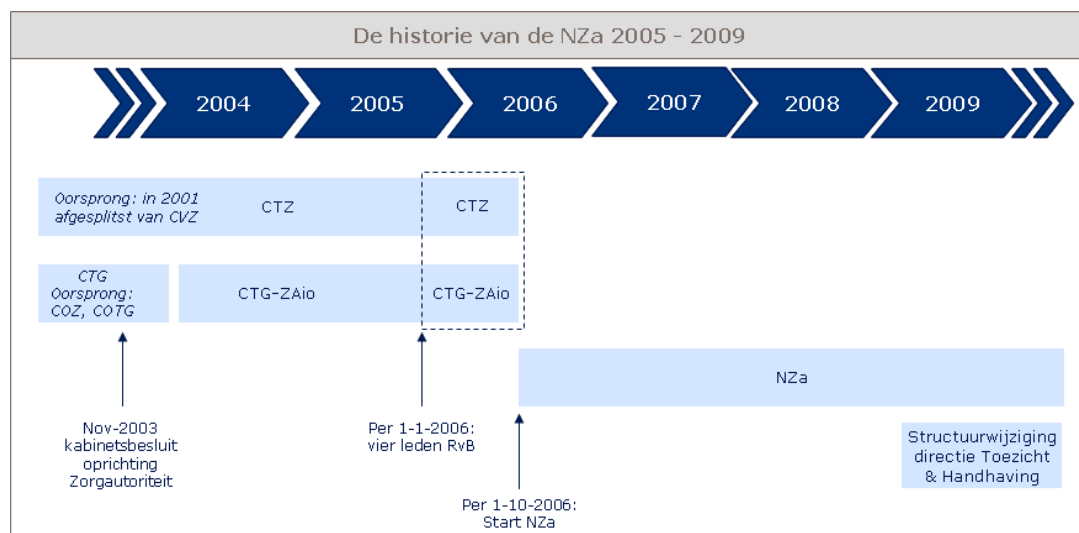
De historie van de NZa 2005 - 2009

2004 2005 2006 2007 2008 2009

Oorsprong: in 2001 afgesplitst van CVZ

CTZ

CTZ

CTG Oorsprong: COZ, COTG

CTG-ZAio

CTG-ZAio

NZa

Nov-2003 kabinetsbesluit oprichting Zorgautoriteit

Per 1-1-2006: vier leden RvB

Per 1-10-2006: Start NZa

Structuurwijziging directie Toezicht & Handhaving